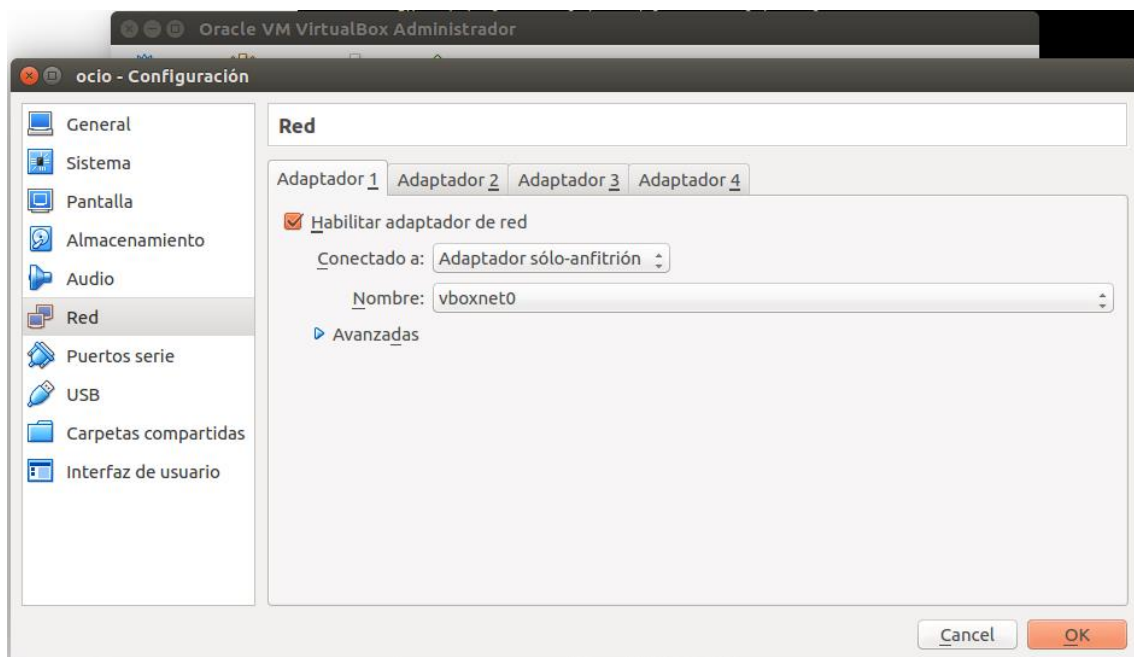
Oracle VM VirtualBox Administrador

ocio - Configuración

General
Sistema
Pantalla
Almacenamiento
Audio
Red
Puertos serie
USB
Carpetas compartidas
Interfaz de usuario

Red

Adaptador 1 | Adaptador 2 | Adaptador 3 | Adaptador 4

Habilitar adaptador de red

Conectado a: Adaptador sólo-anfitrión

Nombre: vboxnet0

Avanzadas

Cancel
OK